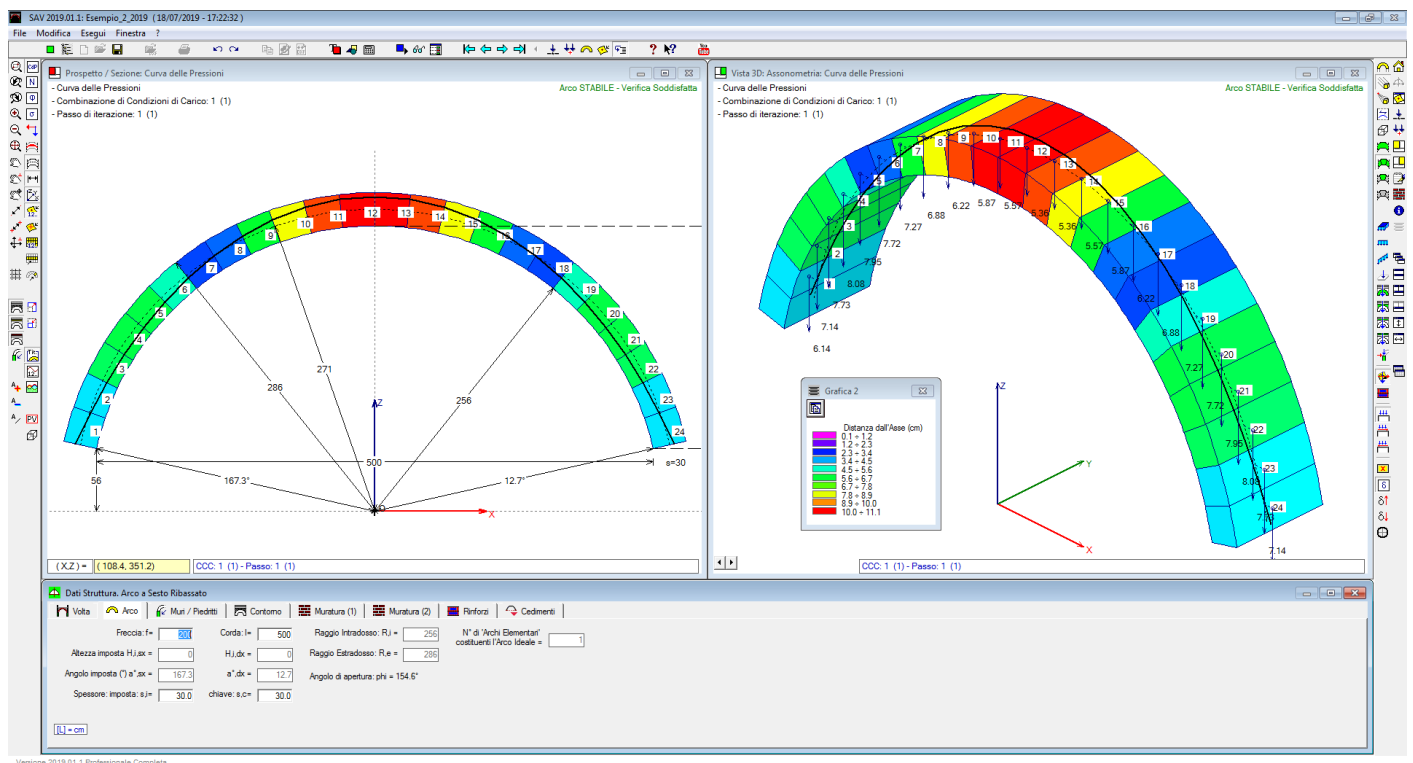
SAV 2019.01.1: Esempio_2_2019 (18/07/2019 - 17:22:32)

File Modifica Esegui Finestra ?

Prospetto / Sezione: Curva delle Pressioni
- Curva delle Pressioni
- Combinazione di Condizioni di Carico: 1 (1)
- Passo di iterazione: 1 (1)
Arco STABILE - Verifica Soddisfatta

1 2 3 4 5 6 7 8 9 10 11 12 13 14 15 16 17 18 19 20 21 22 23 24

286
271
256
Z
500
s=30
56
167.3°
12.7°
X

(X,Z) = (108.4, 351.2)
CCC: 1 (1) - Passo: 1 (1)

Vista 3D: Assonometria: Curva delle Pressioni
- Curva delle Pressioni
- Combinazione di Condizioni di Carico: 1 (1)
- Passo di iterazione: 1 (1)
Arco STABILE - Verifica Soddisfatta

1 2 3 4 5 6 7 8 9 10 11 12 13 14 15 16 17 18 19 20 21 22 23 24
6.14 7.14 7.73 8.08 7.95 7.72 7.27 6.88 6.22 5.87 5.57 5.36 5.36 5.57 5.87 6.22 6.88 7.27 7.72 7.95 8.08 7.73 7.14

Grafica 2
Distanza dall'Asse (cm)
0.1 ÷ 1.2
1.2 ÷ 2.3
2.3 ÷ 3.4
3.4 ÷ 4.5
4.5 ÷ 5.6
5.6 ÷ 6.7
6.7 ÷ 7.8
7.8 ÷ 8.9
8.9 ÷ 10.0
10.0 ÷ 11.1

Z
Y
X

CCC: 1 (1) - Passo: 1 (1)

Dati Struttura. Arco a Sesto Ribassato
Volta | Arco | Muri / Piedritti | Contorno | Muratura (1) | Muratura (2) | Rinforzi | Cedimenti

Freccia: f= 200
Corda: l= 500
Raggio Intradosso: R,i = 256
N° di 'Archi Elementari' costituenti l'Arco Ideale = 1
Altezza imposta H,i,sx = 0
H,i,dx = 0
Raggio Estradosso: R,e = 286
Angolo imposta (°) a°,sx = 167.3
a°,dx = 12.7
Angolo di apertura: phi = 154.6°
Spessore: imposta: s,i= 30.0
chiave: s,c= 30.0

[L] = cm

Versione 2019.01.1 Professionale Completa